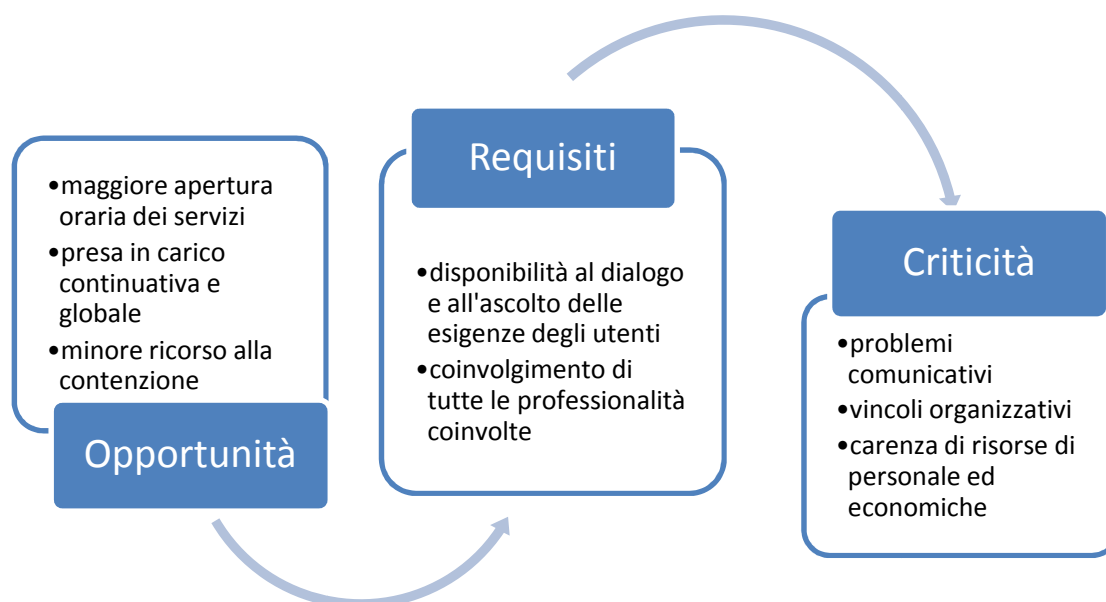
•maggiore apertura oraria dei servizi
•presa in carico continuativa e globale
•minore ricorso alla contenzione

Opportunità

Requisiti

•disponibilità al dialogo e all'ascolto delle esigenze degli utenti
•coinvolgimento di tutte le professionalità coinvolte

Criticità

•problemi comunicativi
•vincoli organizzativi
•carenza di risorse di personale ed economiche